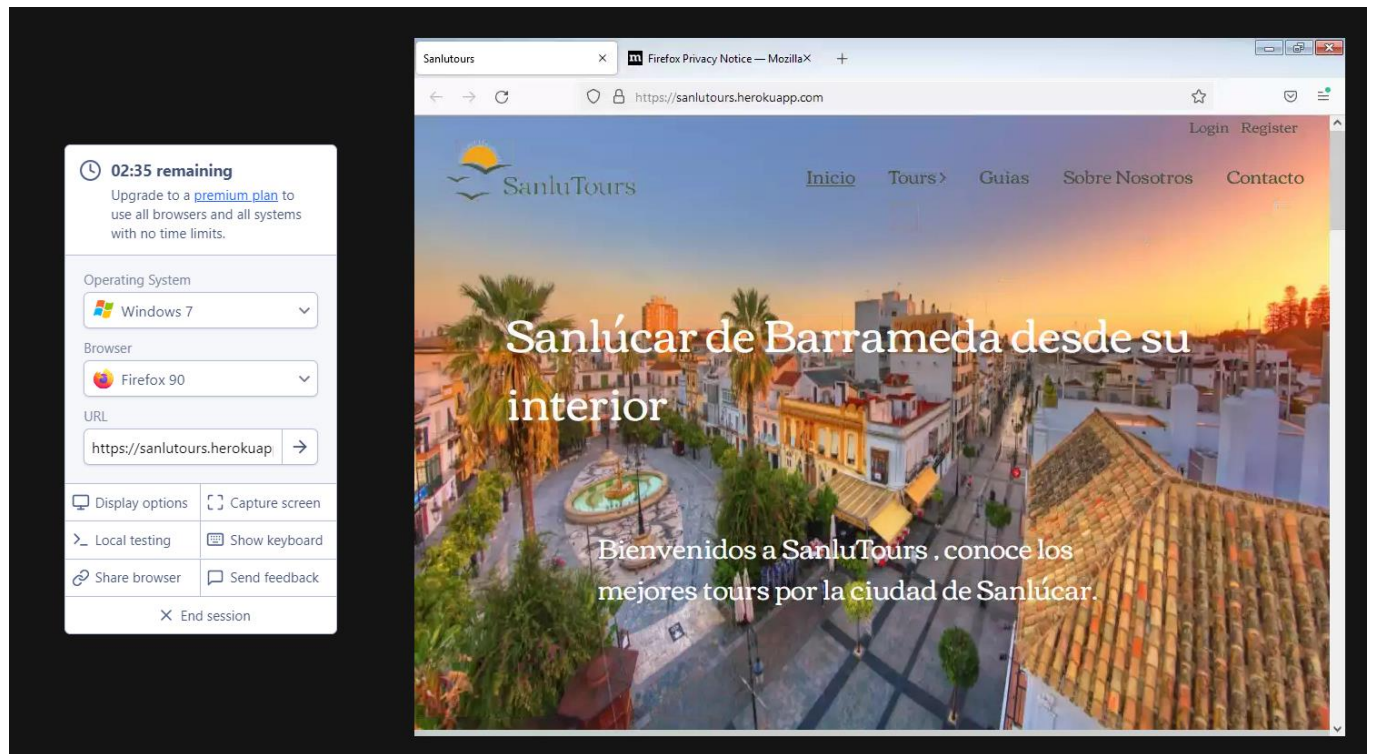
02:35 remaining
Upgrade to a premium plan to use all browsers and all systems with no time limits.

Operating System
Windows 7
Browser
Firefox 90
URL
https://sanlutours.herokuapp

Display options
Capture screen
Local testing
Show keyboard
Share browser
Send feedback
× End session

Sanlutours ×
Firefox Privacy Notice — Mozilla ×
+
https://sanlutours.herokuapp.com

Login Register
SanluTours
Inicio Tours > Guias Sobre Nosotros Contacto

Sanlúcar de Barrameda desde su interior

Bienvenidos a SanluTours , conoce los mejores tours por la ciudad de Sanlúcar.